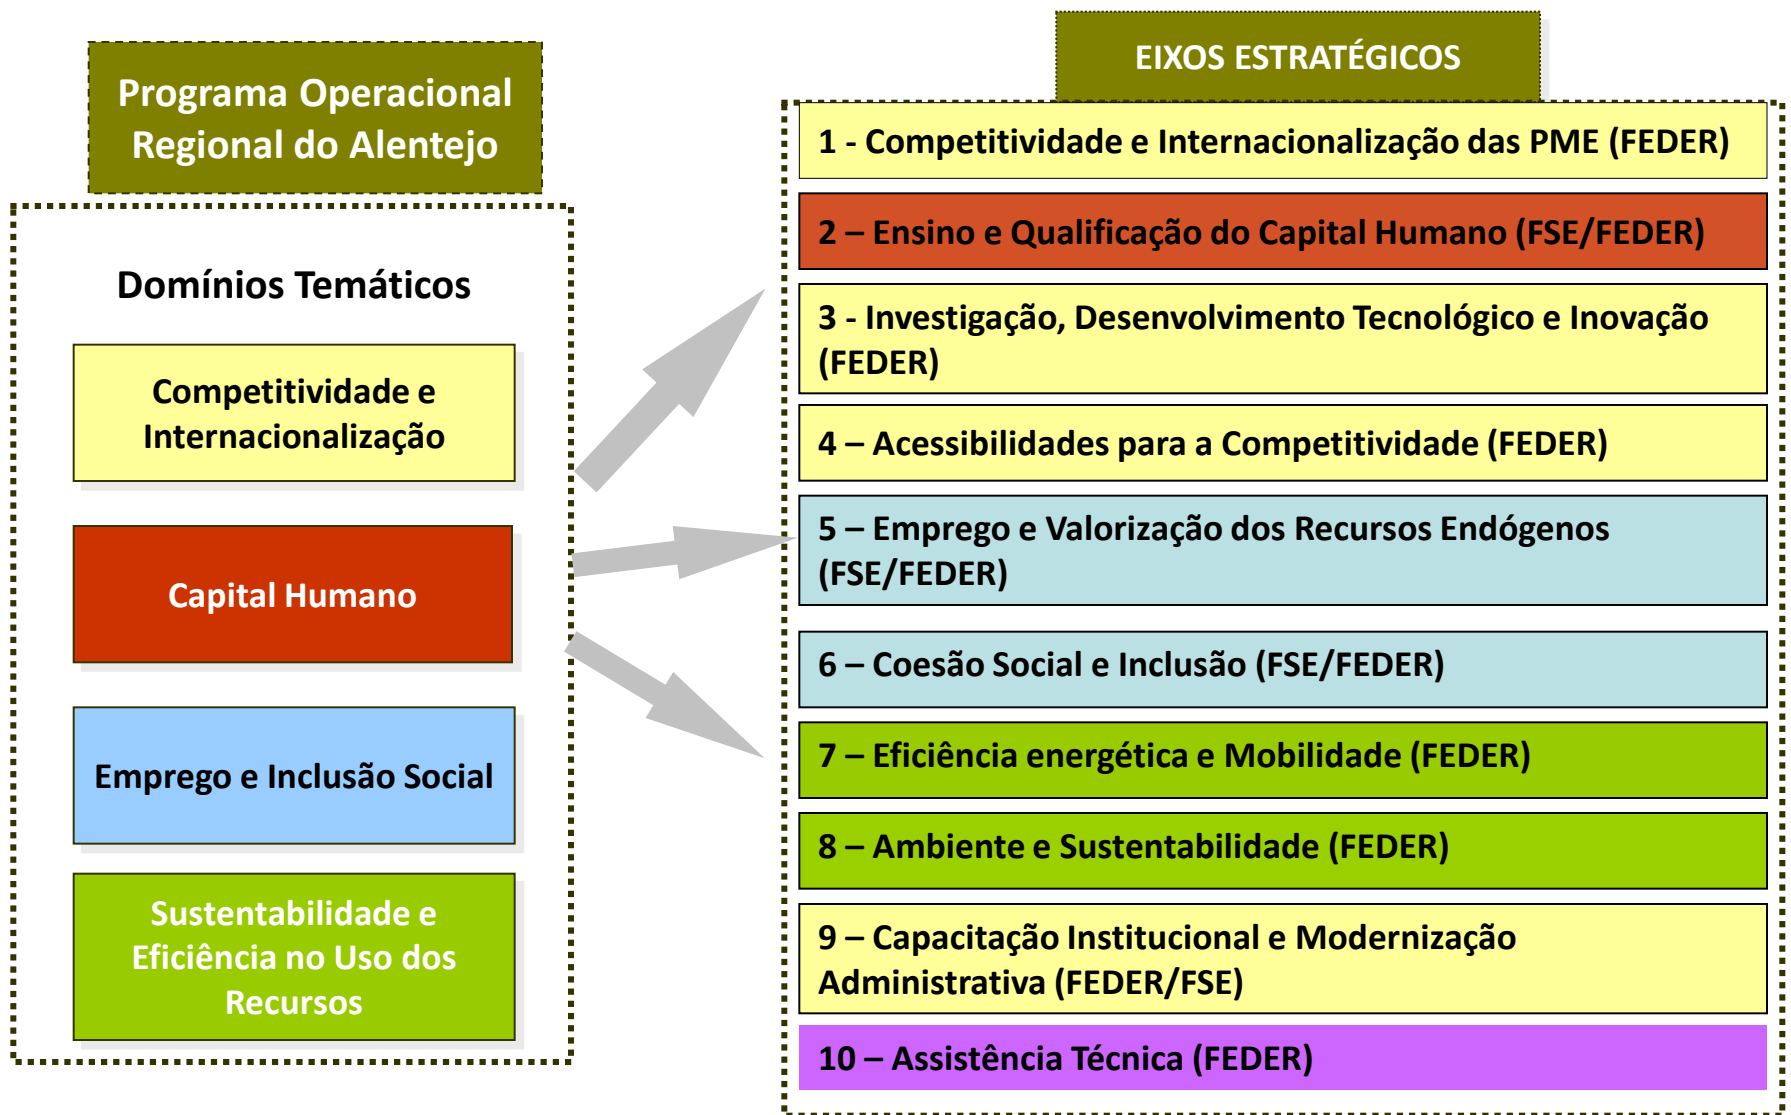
Programa Operacional Regional do Alentejo

Domínios Temáticos

Competitividade e Internacionalização

Capital Humano

Emprego e Inclusão Social

Sustentabilidade e Eficiência no Uso dos Recursos

EIXOS ESTRATÉGICOS

1 - Competitividade e Internacionalização das PME (FEDER)

2 – Ensino e Qualificação do Capital Humano (FSE/FEDER)

3 - Investigação, Desenvolvimento Tecnológico e Inovação (FEDER)

4 – Acessibilidades para a Competitividade (FEDER)

5 – Emprego e Valorização dos Recursos Endógenos (FSE/FEDER)

6 – Coesão Social e Inclusão (FSE/FEDER)

7 – Eficiência energética e Mobilidade (FEDER)

8 – Ambiente e Sustentabilidade (FEDER)

9 – Capacitação Institucional e Modernização Administrativa (FEDER/FSE)

10 – Assistência Técnica (FEDER)